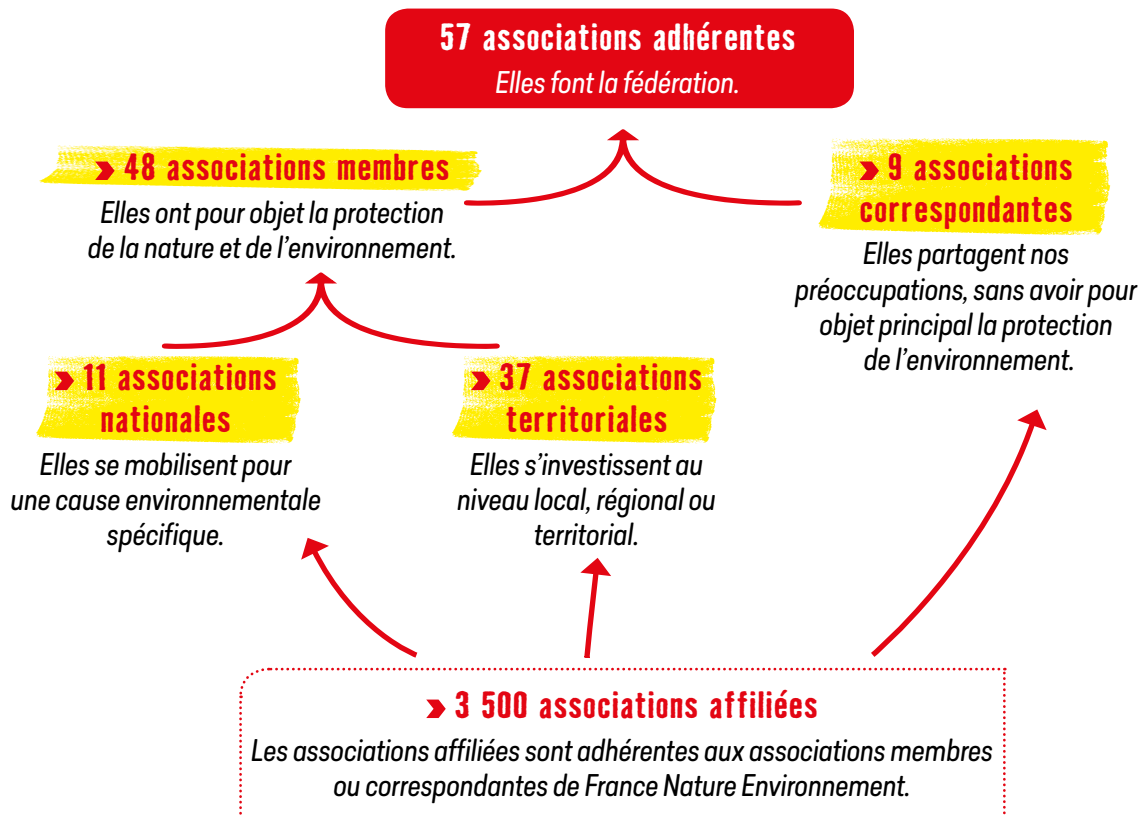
57 associations adhérentes
Elles font la fédération.

48 associations membres
Elles ont pour objet la protection de la nature et de l'environnement.

9 associations correspondantes
Elles partagent nos préoccupations, sans avoir pour objet principal la protection de l'environnement.

11 associations nationales
Elles se mobilisent pour une cause environnementale spécifique.

37 associations territoriales
Elles s'investissent au niveau local, régional ou territorial.

3 500 associations affiliées
Les associations affiliées sont adhérentes aux associations membres ou correspondantes de France Nature Environnement.